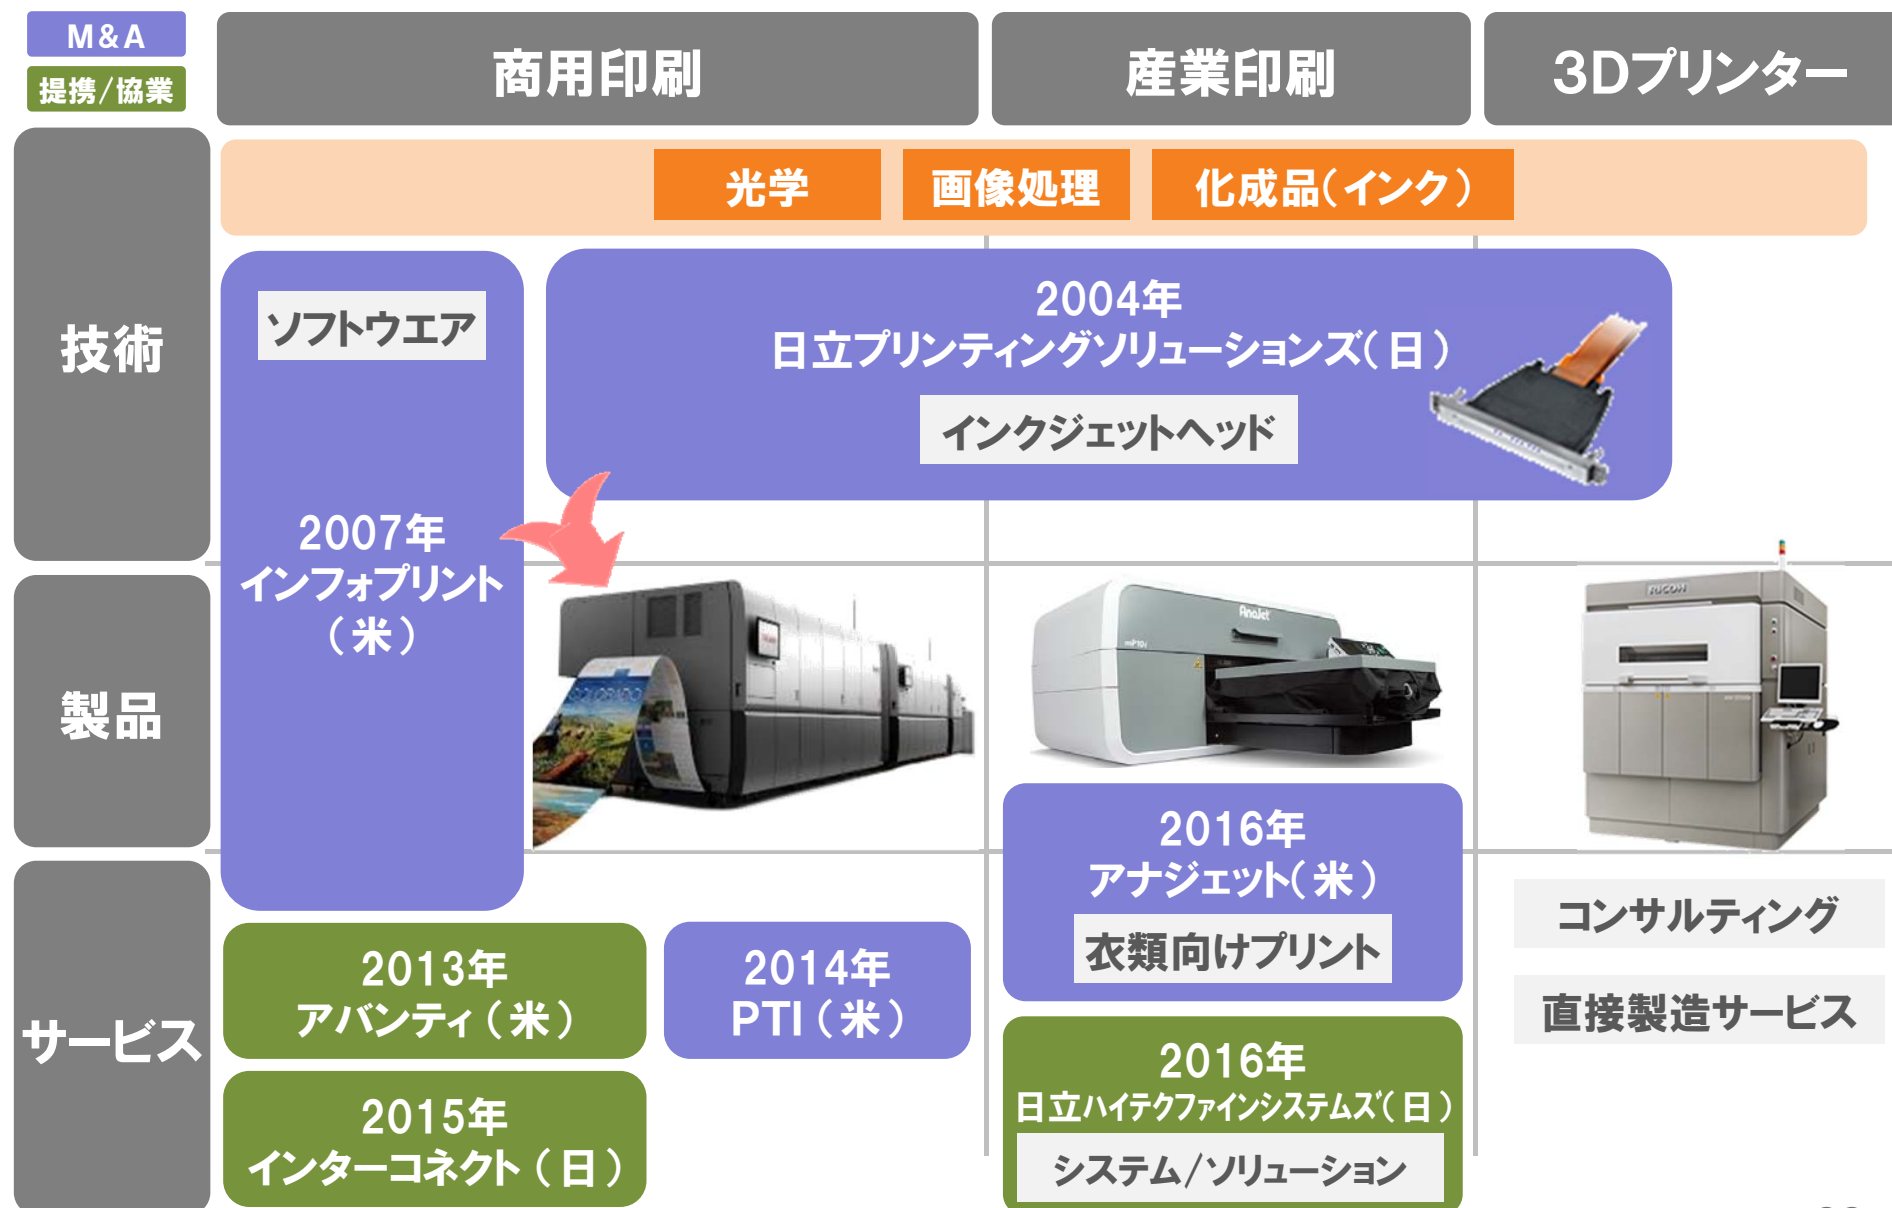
M&A
提携/協業

商用印刷

産業印刷

3Dプリンター

技術

光学

画像処理

化成品(インク)

ソフトウエア

2004年
日立プリンティングソリューションズ(日)
インクジェットヘッド

2007年
インフォプリント
(米)

製品

サービス

2016年
アナジェット(米)
衣類向けプリント

コンサルティング

直接製造サービス

2013年
アバンティ(米)

2014年
PTI(米)

2015年
インターコネクト(日)

2016年
日立ハイテクファインシステムズ(日)
システム/ソリューション